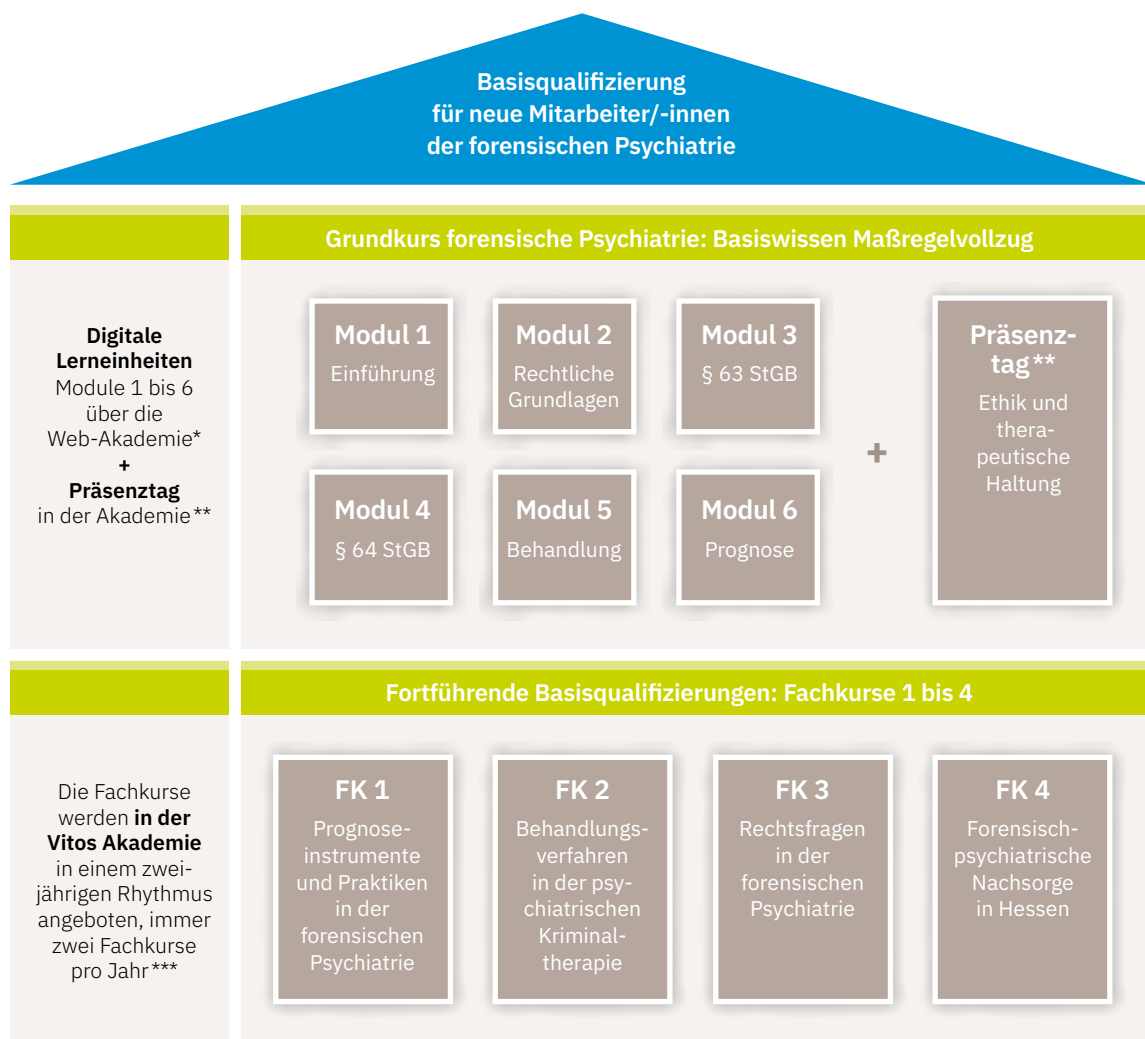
Basisqualifizierung für neue Mitarbeiter/-innen der forensischen Psychiatrie

Grundkurs forensische Psychiatrie: Basiswissen Maßregelvollzug

**Digitale Lerneinheiten** Module 1 bis 6 über die Web-Akademie* **+** **Präsenztag** in der Akademie**

Modul 1
Einführung

Modul 2
Rechtliche Grundlagen

Modul 3
§ 63 StGB

Modul 4
§ 64 StGB

Modul 5
Behandlung

Modul 6
Prognose

+

Präsenztag**
Ethik und therapeutische Haltung

Fortführende Basisqualifizierungen: Fachkurse 1 bis 4

Die Fachkurse werden **in der Vitos Akademie** in einem zweijährigen Rhythmus angeboten, immer zwei Fachkurse pro Jahr***

FK 1
Prognoseinstrumente und Praktiken in der forensischen Psychiatrie

FK 2
Behandlungsverfahren in der psychiatrischen Kriminaltherapie

FK 3
Rechtsfragen in der forensischen Psychiatrie

FK 4
Forensisch-psychiatrische Nachsorge in Hessen